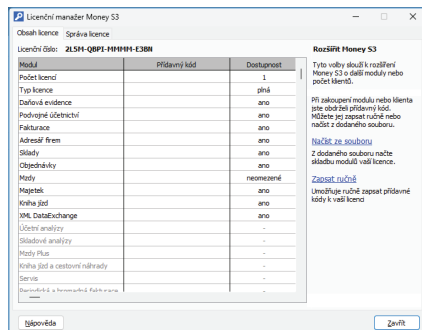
Licenční manažer Money S3

Obsah licence | Správa licence

Licenční číslo: 2L5M-QBPI-MMMM-E3BN

| Modul | Přídavný kód | Dostupnost |
|---|---|---|
| Počet licencí | | 1 |
| Typ licence | | plná |
| Daňová evidence | | ano |
| Podvojné účetnictví | | ano |
| Fakturace | | ano |
| Adresář firem | | ano |
| Sklady | | ano |
| Objednávky | | ano |
| Mzdy | | neomezené |
| Majetek | | ano |
| Kniha jízd | | ano |
| XML DataExchange | | ano |
| Účetní analýzy | | - |
| Skladové analýzy | | - |
| Mzdy Plus | | - |
| Kniha jízd a cestovní náhrady | | - |
| Servis | | - |
| Periodická a hromadná fakturace | | - |

Rozšiřit Money S3

Tyto volby slouží k rozšíření Money S3 o další moduly nebo počet klientů.

Při zakoupení modulu nebo klienta jste obdrželi přídavný kód. Můžete jej zapsat ručně nebo načíst z dodaného souboru.

Načíst ze souboru

Z dodaného souboru načte skladbu modulů vaší licence.

Zapsat ručně

Umožňuje ručně zapsat přídavné kódy k vaší licenci

Nápověda

Zavřít